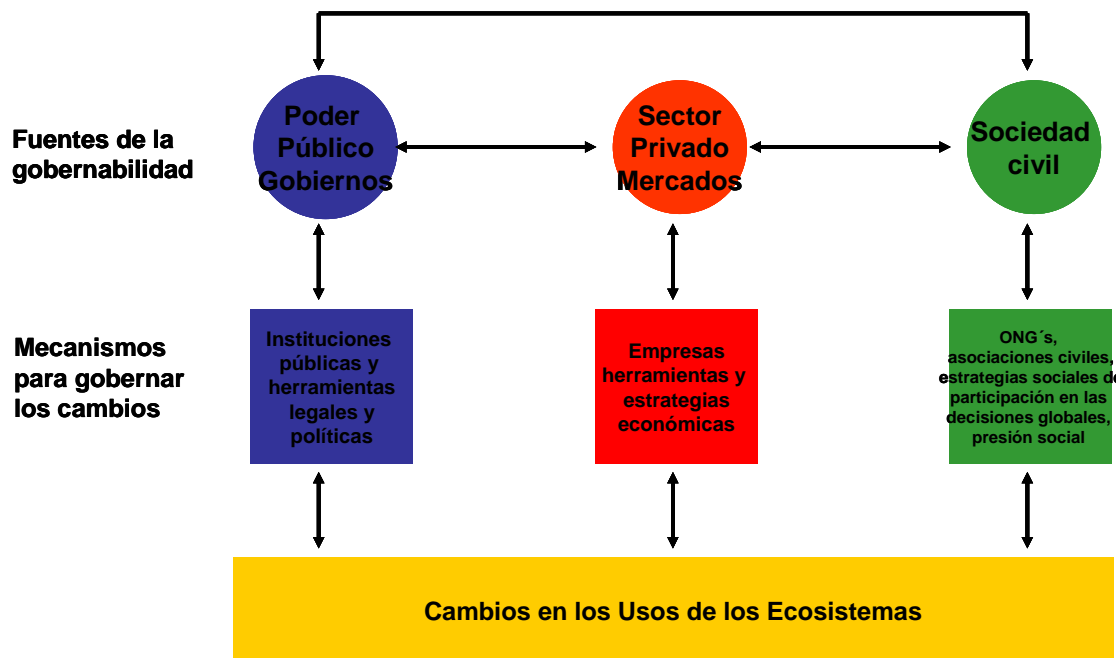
Fuentes de la gobernabilidad

Poder Público Gobiernos

Sector Privado Mercados

Sociedad civil

Mecanismos para gobernar los cambios

Instituciones públicas y herramientas legales y políticas

Empresas herramientas y estrategias económicas

ONG´s, asociaciones civiles, estrategias sociales de participación en las decisiones globales, presión social

Cambios en los Usos de los Ecosistemas